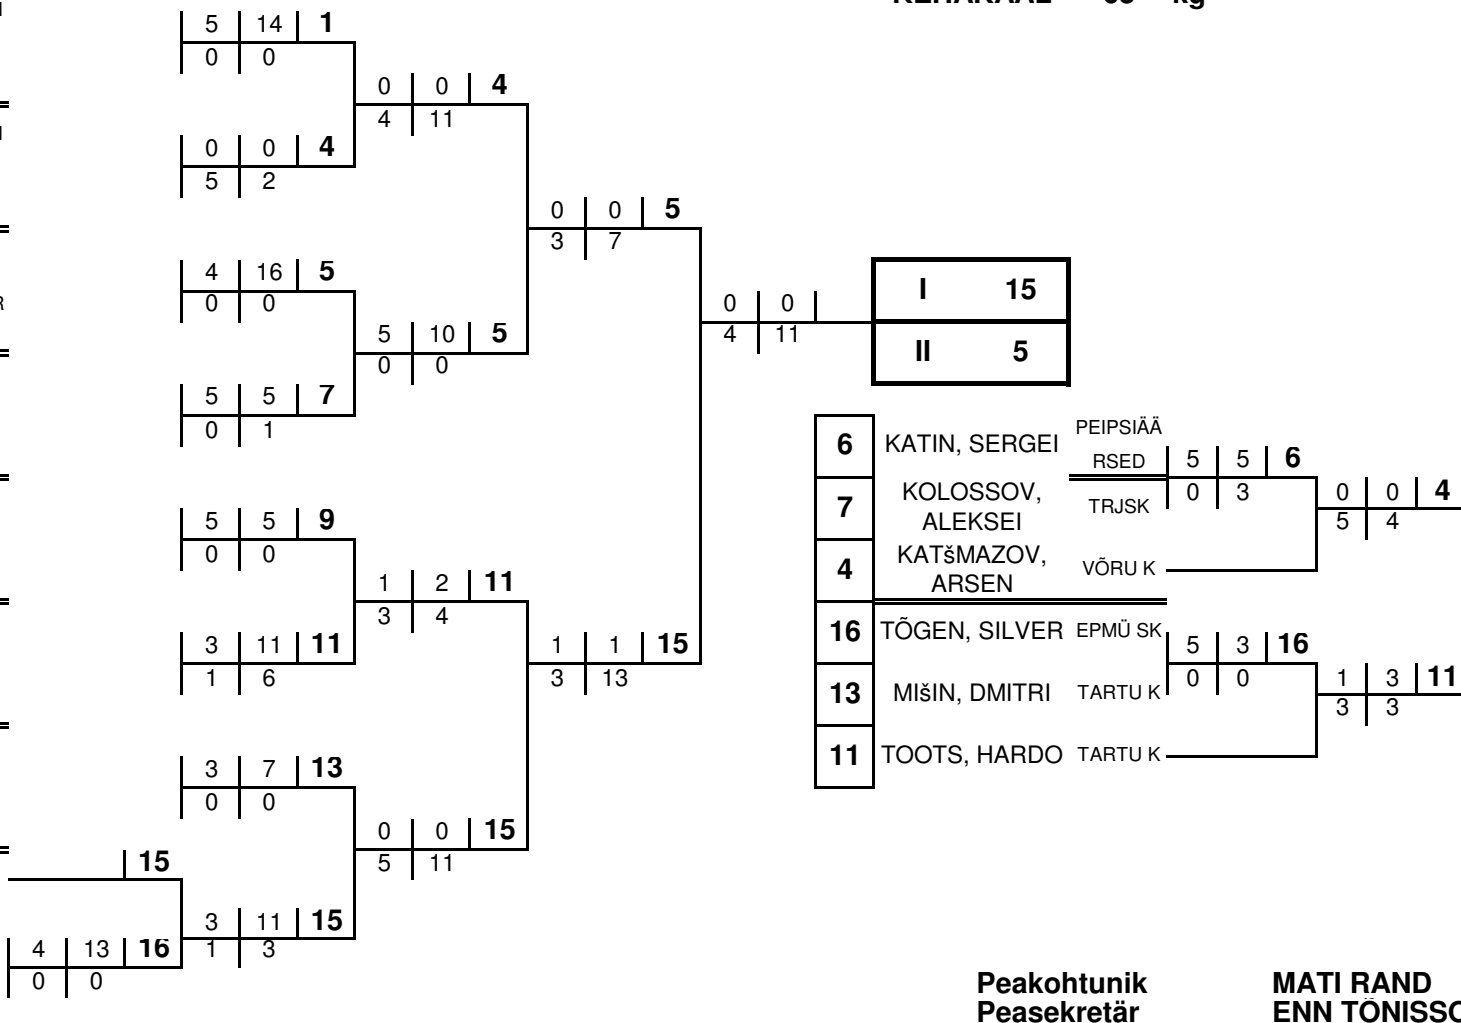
KEHAKAAL 63 kg

5 | 14 | 1
0 | 0

0 | 0 | 4
4 | 11

0 | 0 | 4
5 | 2

0 | 0 | 5
3 | 7

4 | 16 | 5
0 | 0

5 | 10 | 5
0 | 0

0 | 0
4 | 11

| I | 15 |
|---|---|
| II | 5 |

5 | 5 | 7
0 | 1

| 6 | KATIN, SERGEI | PEIPSIÄÄRSED |
|---|---|---|
| 7 | KOLOSSOV, ALEKSEI | TRJSK |
| 4 | KATšMAZOV, ARSEN | VÕRU K |
| 16 | TÕGEN, SILVER | EPMÜ SK |
| 13 | MIšIN, DMITRI | TARTU K |
| 11 | TOOTS, HARDO | TARTU K |

5 | 5 | 6
0 | 3

0 | 0 | 4
5 | 4

5 | 5 | 9
0 | 0

1 | 2 | 11
3 | 4

3 | 11 | 11
1 | 6

1 | 1 | 15
3 | 13

5 | 3 | 16
0 | 0

1 | 3 | 11
3 | 3

3 | 7 | 13
0 | 0

0 | 0 | 15
5 | 11

15

3 | 11 | 15
1 | 3

4 | 13 | 16
0 | 0

Peakohtunik MATI RAND
Peasekretär ENN TÕNISSO